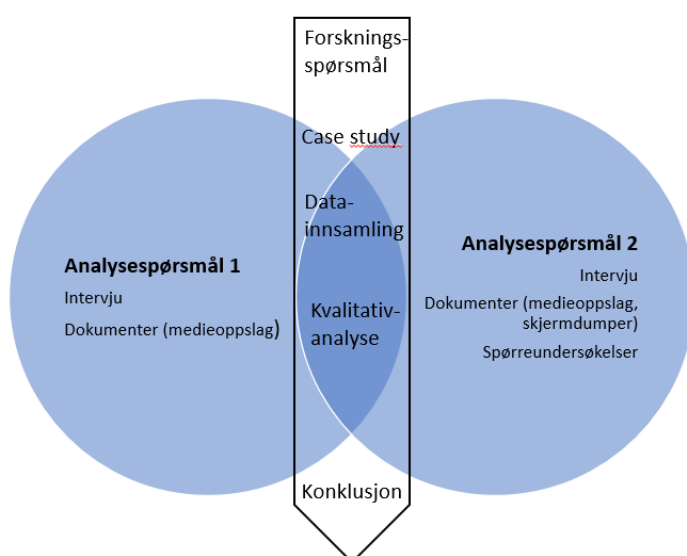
Forsknings-spørsmål

Case study

Data-innsamling

Kvalitativ-analyse

Konklusjon

Analysespørsmål 1

Intervju

Dokumenter (medieoppslag)

Analysespørsmål 2

Intervju

Dokumenter (medieoppslag, skjermdumper)

Spørreundersøkelser